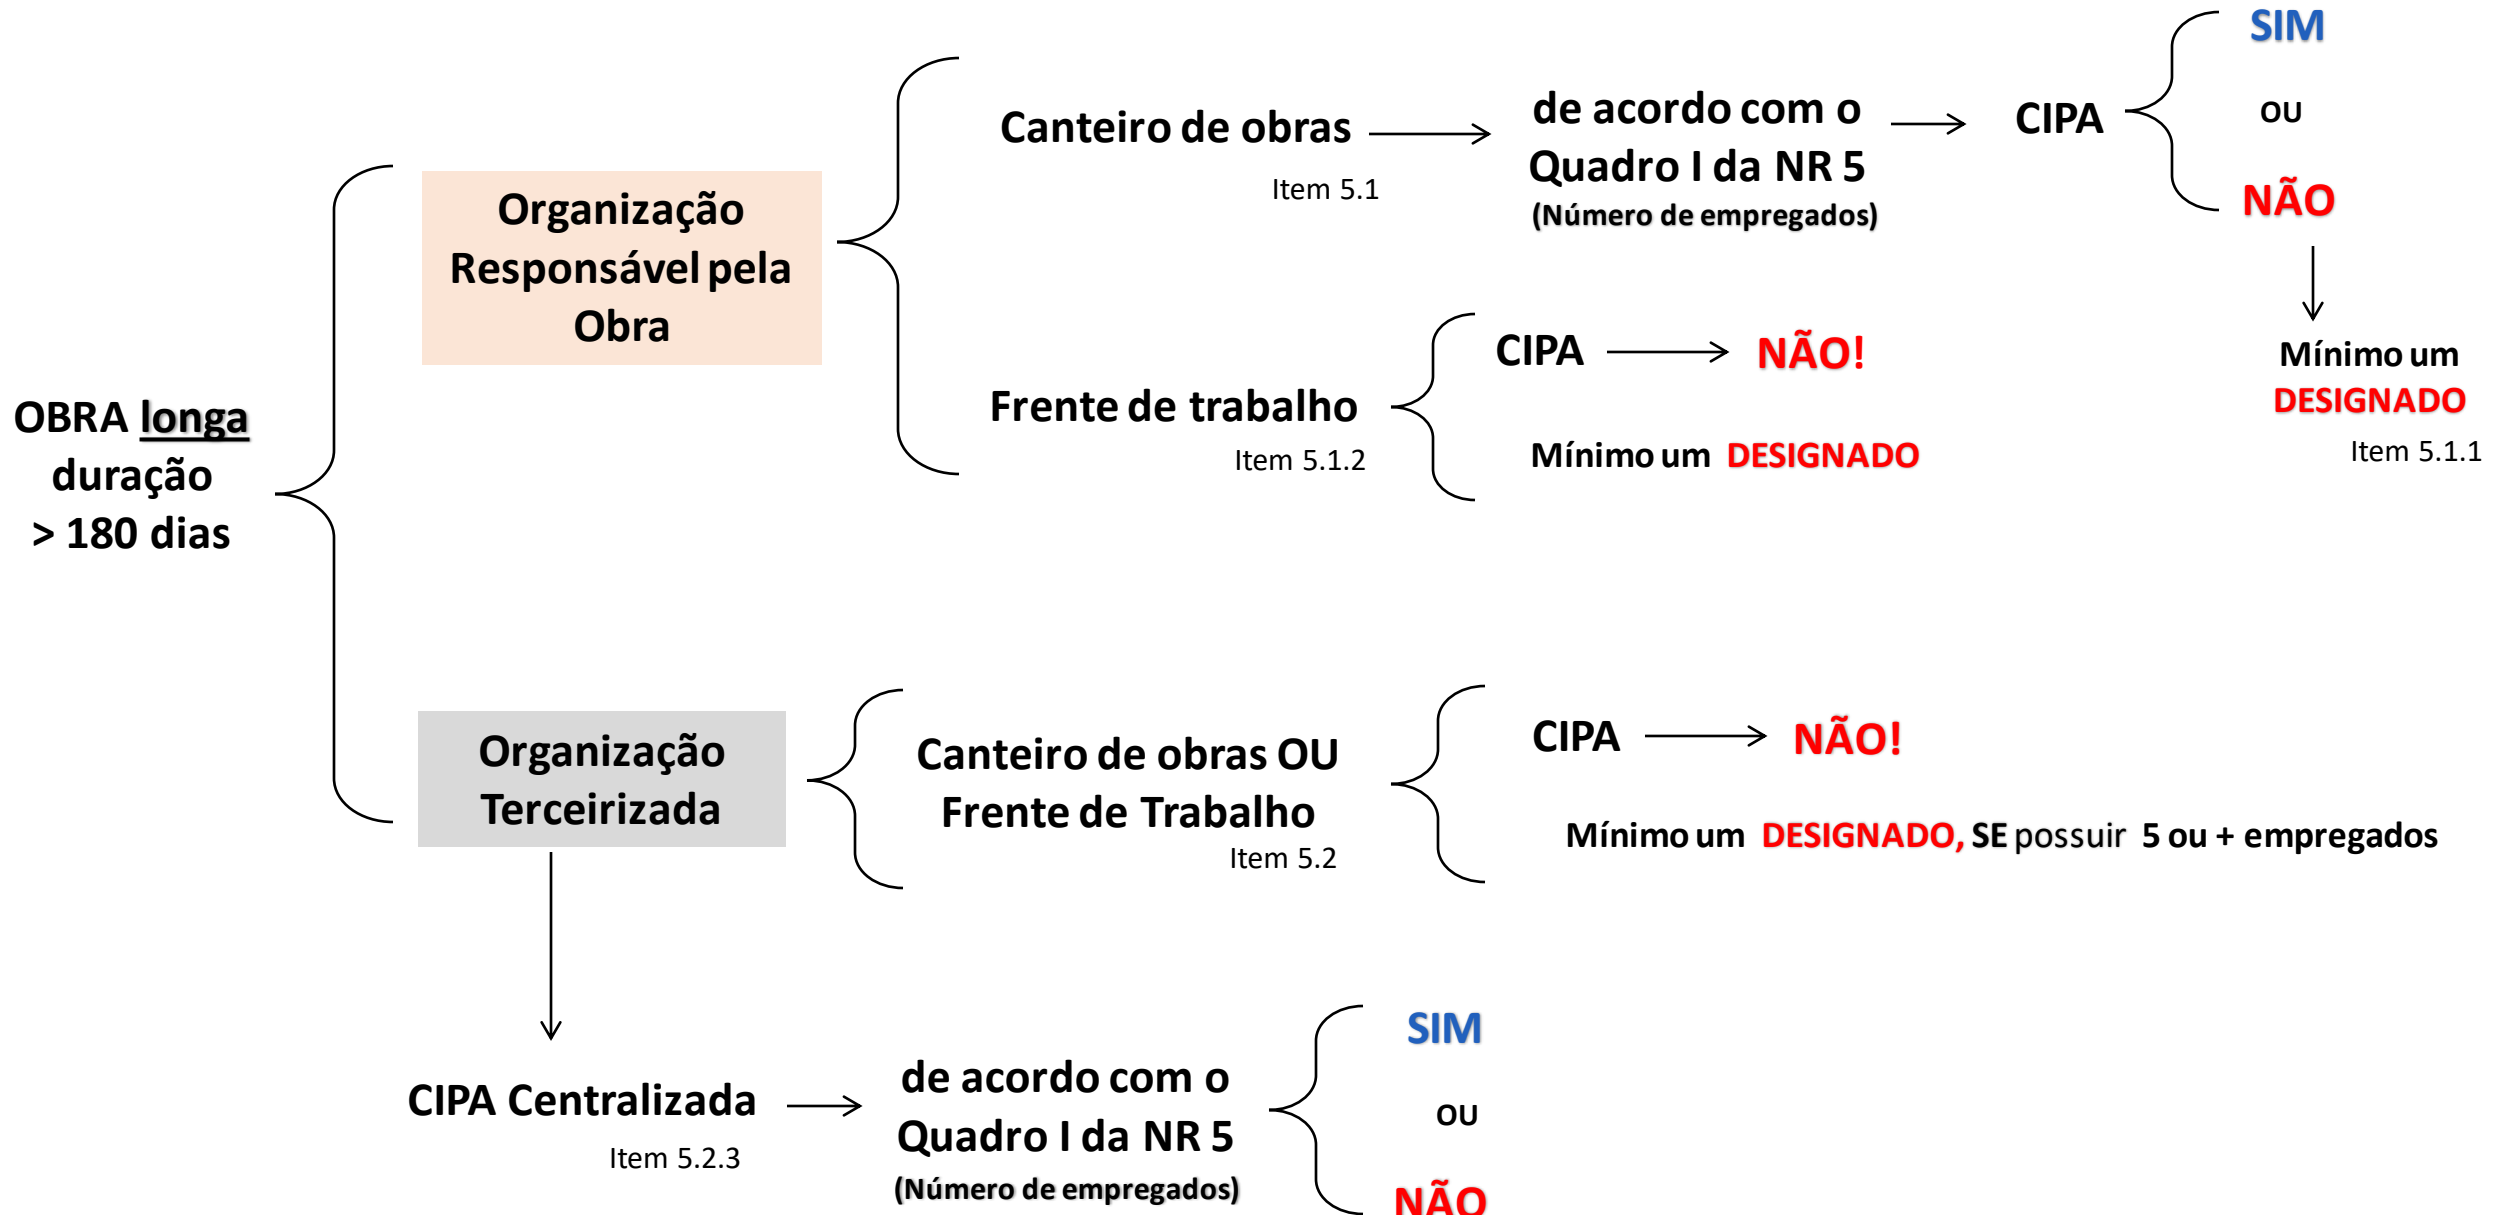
OBRA longa duração > 180 dias

Organização Responsável pela Obra

Canteiro de obras
Item 5.1

de acordo com o Quadro I da NR 5 (Número de empregados)

CIPA

SIM
ou
NÃO

Mínimo um DESIGNADO
Item 5.1.1

Frente de trabalho
Item 5.1.2

CIPA NÃO!

Mínimo um DESIGNADO

Organização Terceirizada

Canteiro de obras OU Frente de Trabalho
Item 5.2

CIPA NÃO!

Mínimo um DESIGNADO, SE possuir 5 ou + empregados

CIPA Centralizada
Item 5.2.3

de acordo com o Quadro I da NR 5 (Número de empregados)

SIM
ou
NÃO